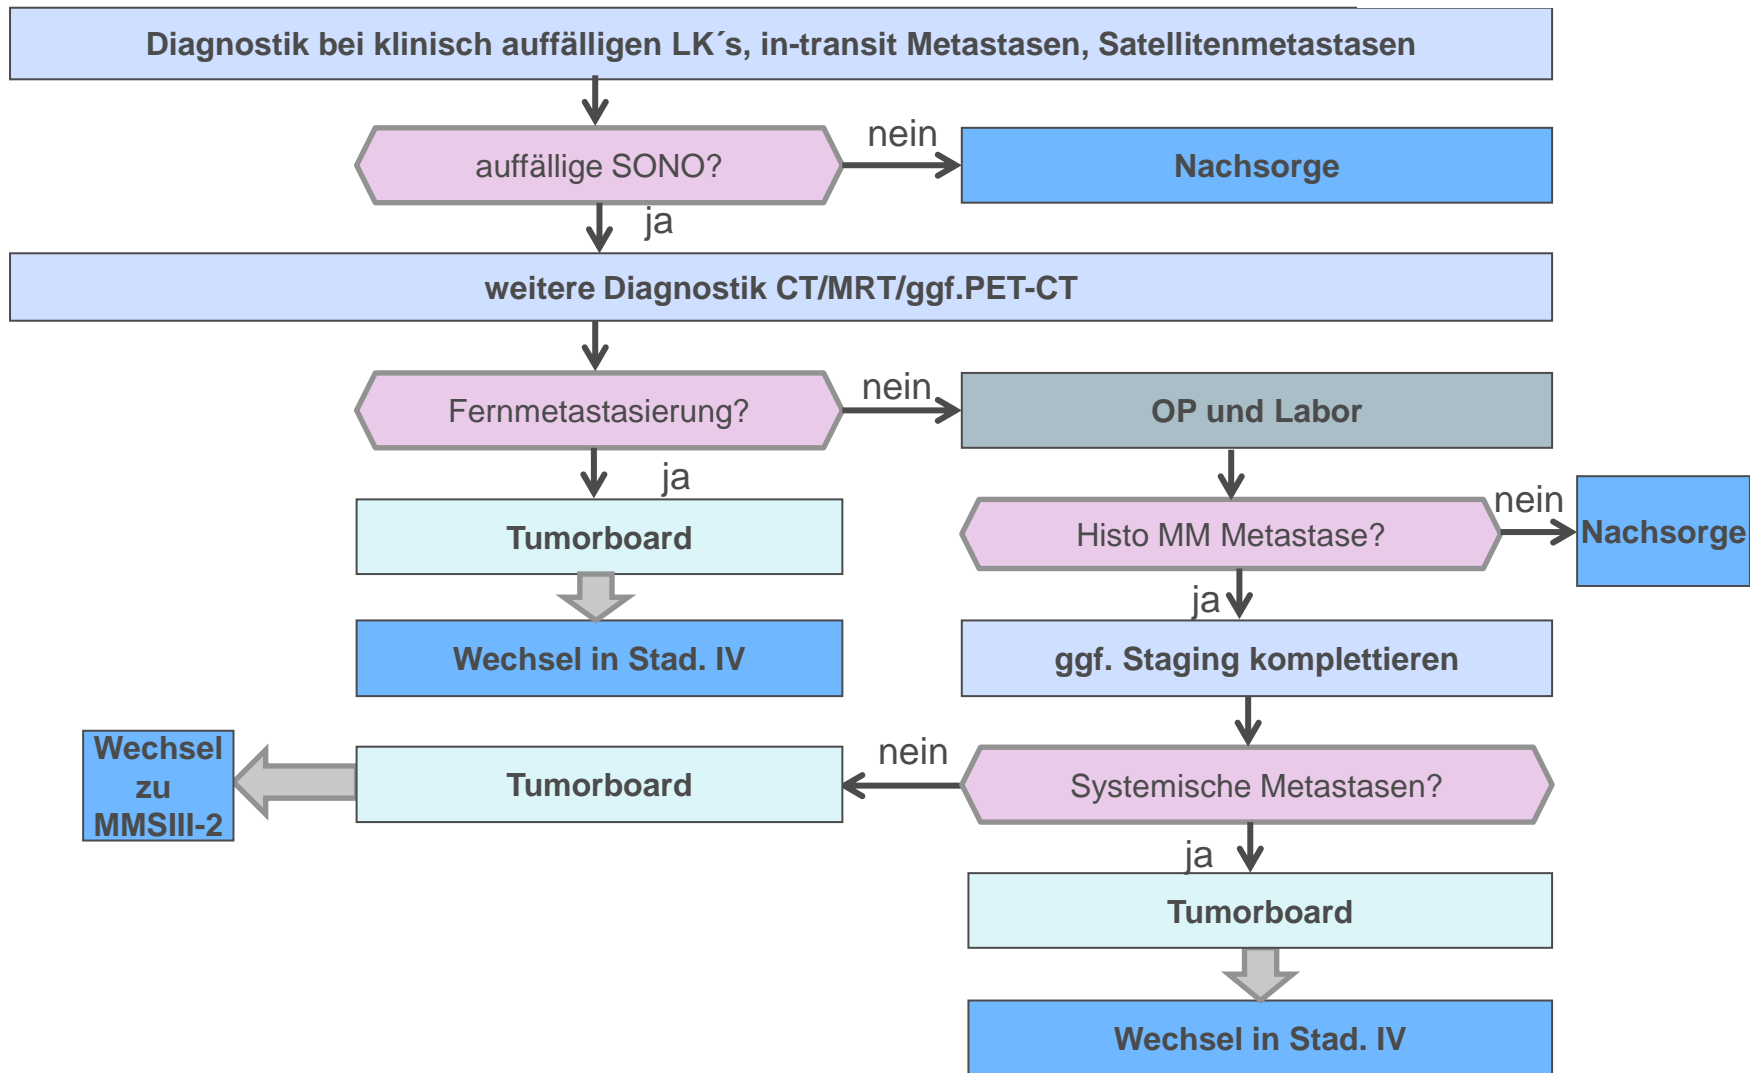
Diagnostik bei klinisch auffälligen LK´s, in-transit Metastasen, Satellitenmetastasen

auffällige SONO?

nein

Nachsorge

ja

weitere Diagnostik CT/MRT/ggf.PET-CT

Fernmetastasierung?

nein

OP und Labor

ja

Tumorboard

Histo MM Metastase?

nein

Nachsorge

ja

Wechsel in Stad. IV

ggf. Staging komplettieren

Wechsel zu MMSIII-2

Tumorboard

nein

Systemische Metastasen?

ja

Tumorboard

Wechsel in Stad. IV